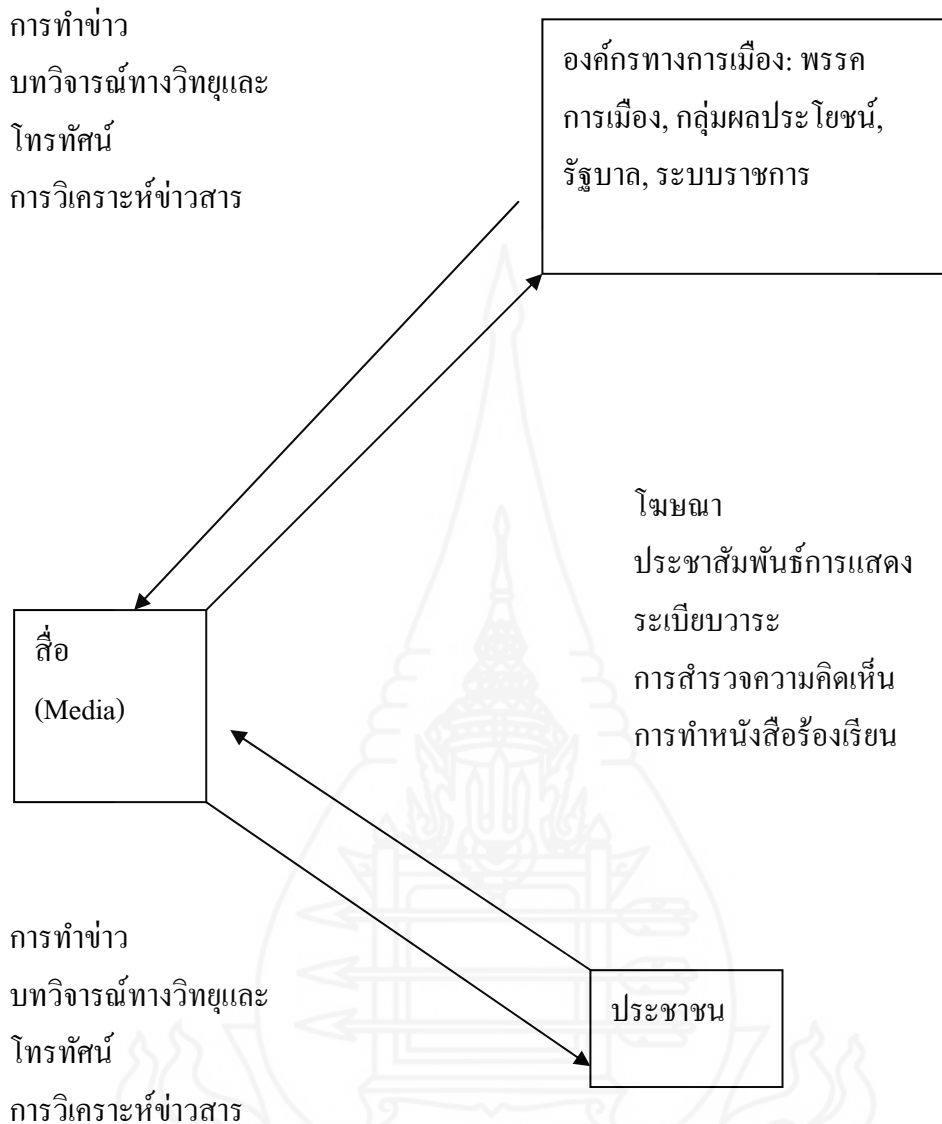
การทำข่าว
บทวิจารณ์ทางวิทยุและ
โทรทัศน์
การวิเคราะห์ข่าวสาร

องค์กรทางการเมือง: พรรคการเมือง, กลุ่มผลประโยชน์, รัฐบาล, ระบบราชการ

โฆษณา
ประชาสัมพันธ์การแสดง
ระเบียบวาระ
การสำรวจความคิดเห็น
การทำหนังสือร้องเรียน

สื่อ
(Media)

การทำข่าว
บทวิจารณ์ทางวิทยุและ
โทรทัศน์
การวิเคราะห์ข่าวสาร

ประชาชน